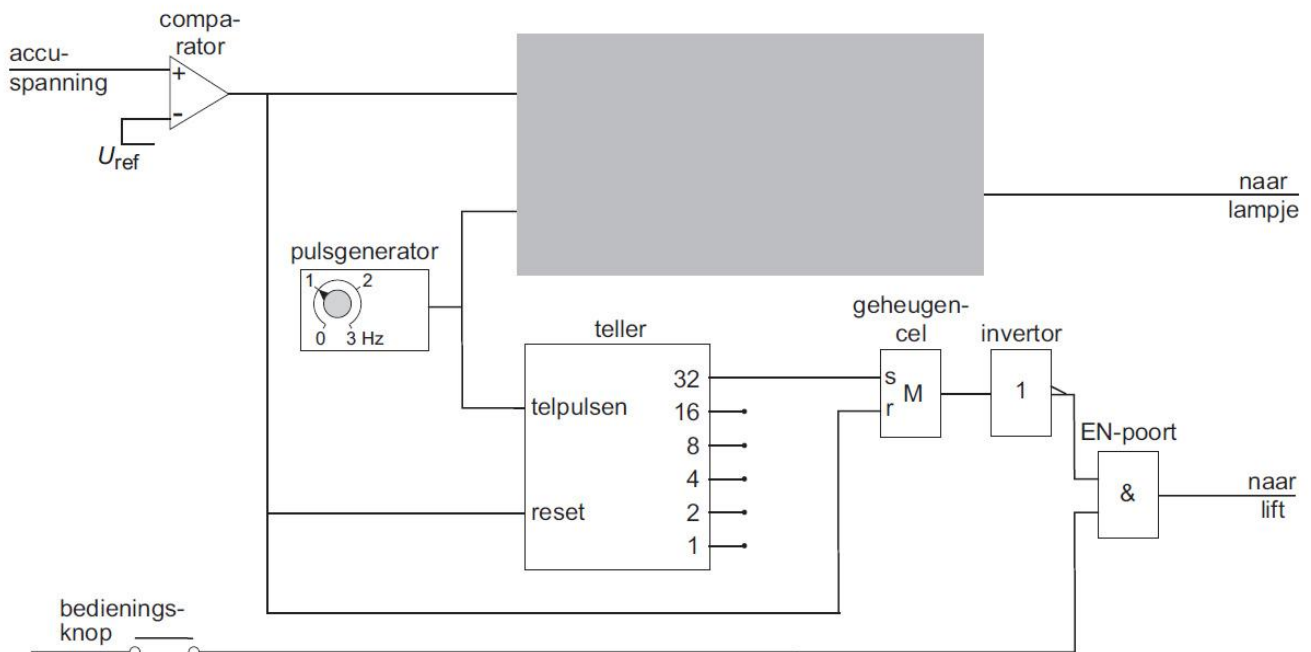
comparator

accuspanning

+

-

$U_{ref}$

naar lampje

pulsgenerator

1 2

0 3 Hz

teller

telpulsen

reset

32

16

8

4

2

1

geheugencel

s

r

M

invertor

1

EN-poort

&

naar lift

bedieningsknop